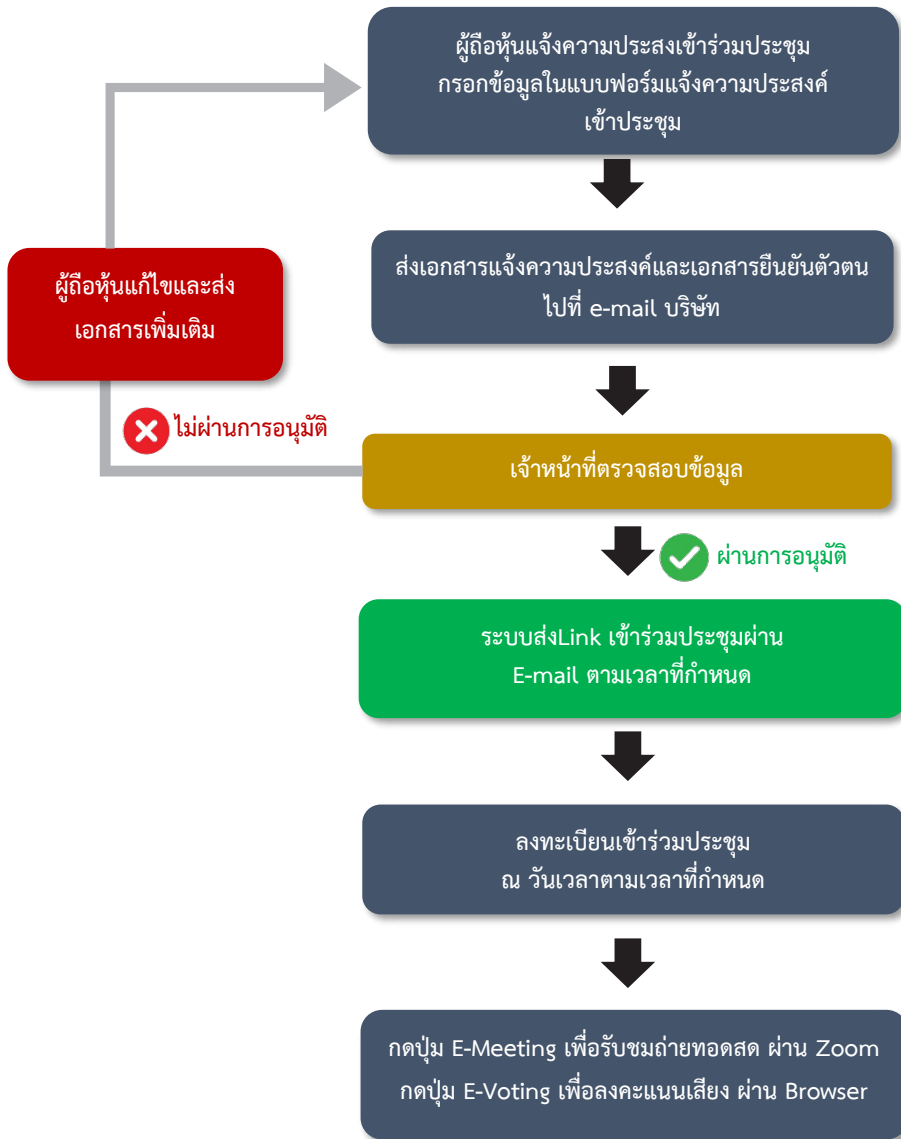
ผู้ถือหุ้นแจ้งความประสงเข้าร่วมประชุม กรอกข้อมูลในแบบฟอร์มแจ้งความประสงค์เข้าประชุม

ส่งเอกสารแจ้งความประสงค์และเอกสารยืนยันตัวตน ไปที่ e-mail บริษัท

ผู้ถือหุ้นแก้ไขและส่งเอกสารเพิ่มเติม

ไม่ผ่านการอนุมัติ

เจ้าหน้าที่ตรวจสอบข้อมูล

ผ่านการอนุมัติ

ระบบส่งLink เข้าร่วมประชุมผ่าน E-mail ตามเวลาที่กำหนด

ลงทะเบียนเข้าร่วมประชุม ณ วันเวลาตามเวลาที่กำหนด

กดปุ่ม E-Meeting เพื่อรับชมถ่ายทอดสด ผ่าน Zoom
กดปุ่ม E-Voting เพื่อลงคะแนนเสียง ผ่าน Browser